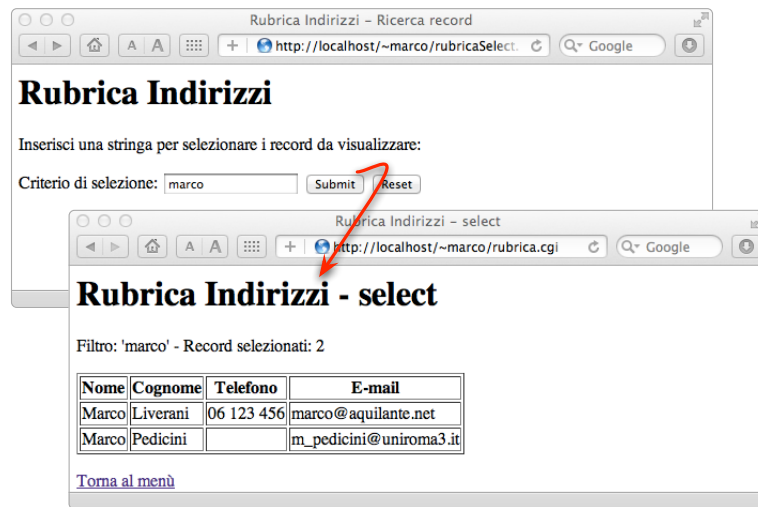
Rubrica Indirizzi – Ricerca record

A A

http://localhost/~marco/rubricaSelect.

Google

Rubrica Indirizzi

Inserisci una stringa per selezionare i record da visualizzare:

Criterio di selezione: marco Submit Reset

Rubrica Indirizzi – select

A A

http://localhost/~marco/rubrica.cgi

Google

Rubrica Indirizzi - select

Filtro: 'marco' - Record selezionati: 2

| Nome | Cognome | Telefono | E-mail |
|---|---|---|---|
| Marco | Liverani | 06 123 456 | marco@aquilante.net |
| Marco | Pedicini | | m_pedicini@uniroma3.it |

Torna al menù